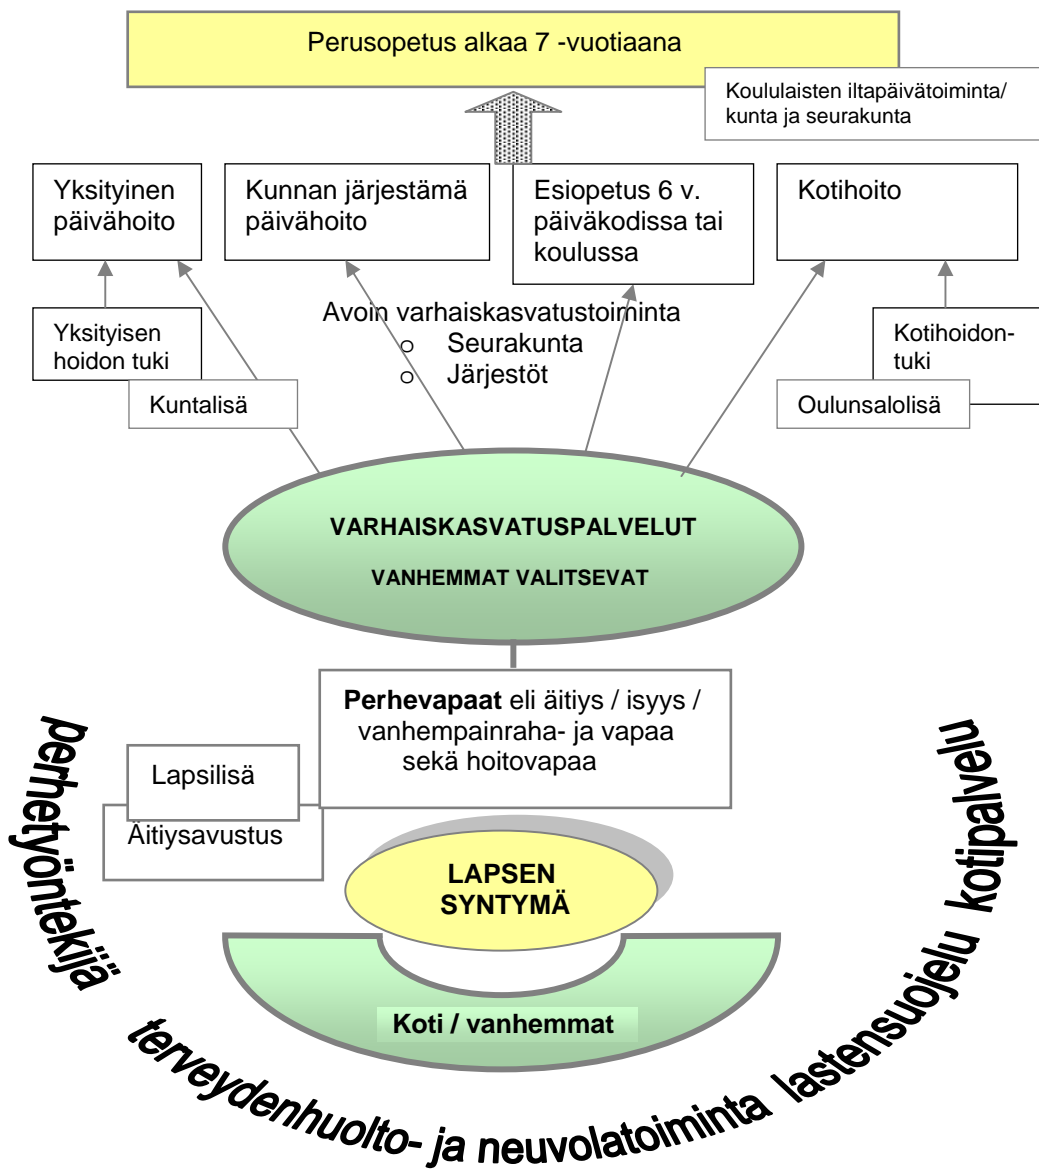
Perusopetus alkaa 7 -vuotiaana

Koululaisten iltapäivätoiminta/ kunta ja seurakunta

Yksityinen päivähoito

Kunnan järjestämä päivähoito

Esiopetus 6 v. päiväkodissa tai koulussa

Kotihoito

Yksityisen hoidon tuki

Kuntalisä

Avoin varhaiskasvatustoiminta
○ Seurakunta
○ Järjestöt

Kotihoidon-tuki

Oulunsalolisä

VARHAISKASVATUSPALVELUT

VANHEMMAT VALITSEVAT

**Perhevapaat** eli äitiys / isyys / vanhempainraha- ja vapaa sekä hoitovapaa

Lapsilisä

Äitiysavustus

LAPSEN SYNTYMÄ

Koti / vanhemmat

perhetyöntekijä

terveydenhuolto- ja neuvolatoiminta

lastensuojelu

kotipalvelu